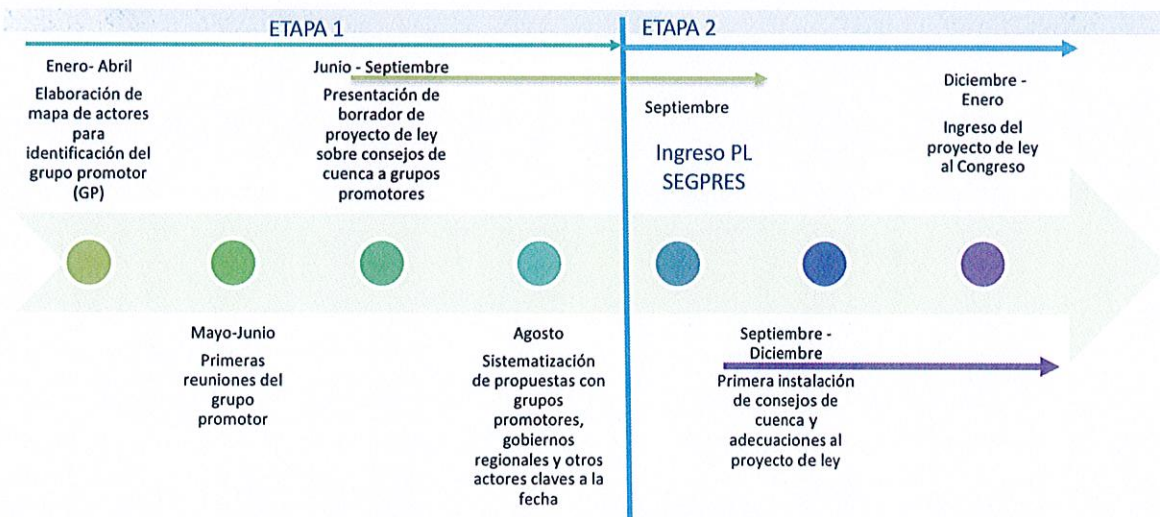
ETAPA 1

ETAPA 2

Enero- Abril
Elaboración de mapa de actores para identificación del grupo promotor (GP)

Mayo-Junio
Primeras reuniones del grupo promotor

Junio - Septiembre
Presentación de borrador de proyecto de ley sobre consejos de cuenca a grupos promotores

Agosto
Sistematización de propuestas con grupos promotores, gobiernos regionales y otros actores claves a la fecha

Septiembre
Ingreso PL SEGPRES

Septiembre - Diciembre
Primera instalación de consejos de cuenca y adecuaciones al proyecto de ley

Diciembre - Enero
Ingreso del proyecto de ley al Congreso